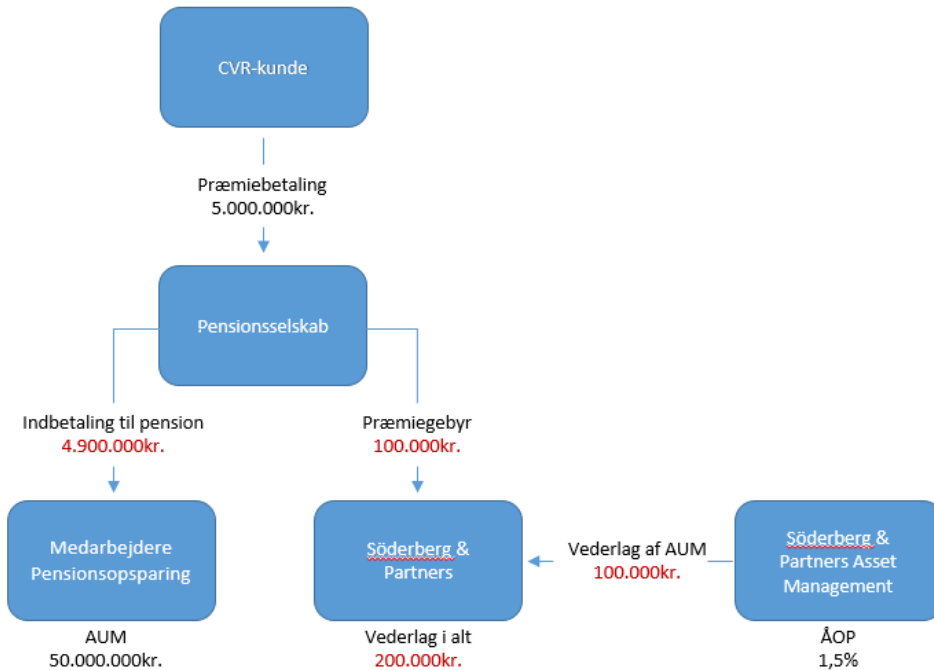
CVR-kunde

Præmiebetaling
5.000.000kr.

Pensionsselskab

Indbetaling til pension
4.900.000kr.

Præmiegebyr
100.000kr.

Medarbejdere Pensionsopsparing

Söderberg & Partners

Vederlag af AUM
100.000kr.

Söderberg & Partners Asset Management

AUM
50.000.000kr.

Vederlag i alt
200.000kr.

ÅOP
1,5%